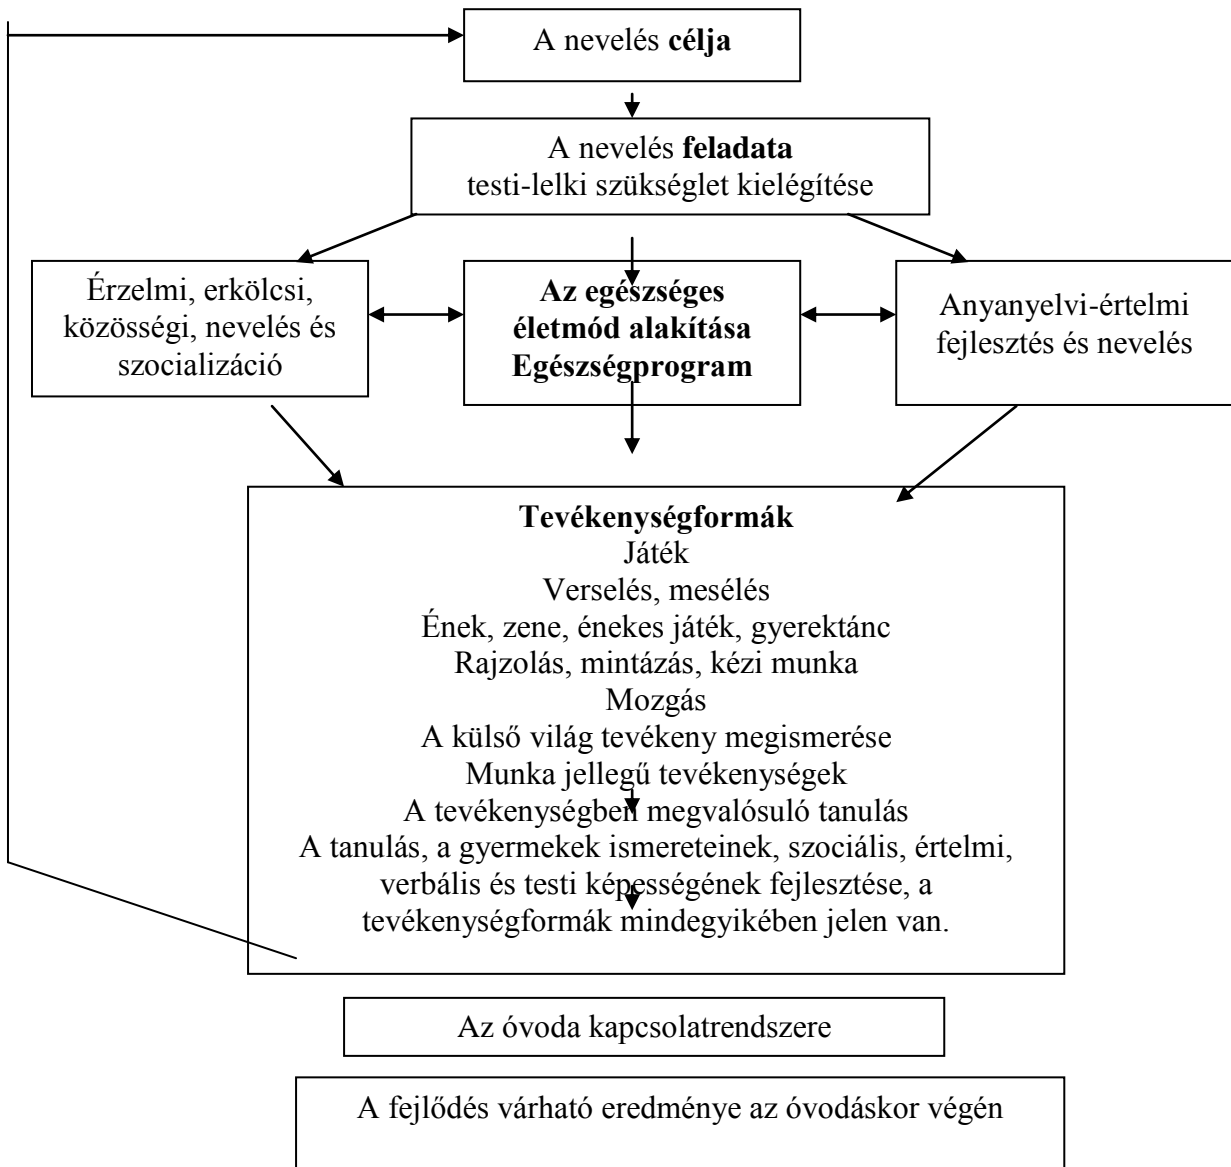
A nevelés **célja**

A nevelés **feladata**
testi-lelki szükséglet kielégítése

Érzelmi, erkölcsi, közösségi, nevelés és szocializáció

**Az egészséges életmód alakítása Egészségprogram**

Anyanyelvi-értelmi fejlesztés és nevelés

**Tevékenységformák**
Játék
Verselés, mesélés
Ének, zene, énekes játék, gyerektánc
Rajzolás, mintázás, kézi munka
Mozgás
A külső világ tevékeny megismerése
Munka jellegű tevékenységek
A tevékenységben megvalósuló tanulás
A tanulás, a gyermekek ismereteinek, szociális, értelmi, verbális és testi képességének fejlesztése, a tevékenységformák mindegyikében jelen van.

Az óvoda kapcsolatrendszere

A fejlődés várható eredménye az óvodáskor végén